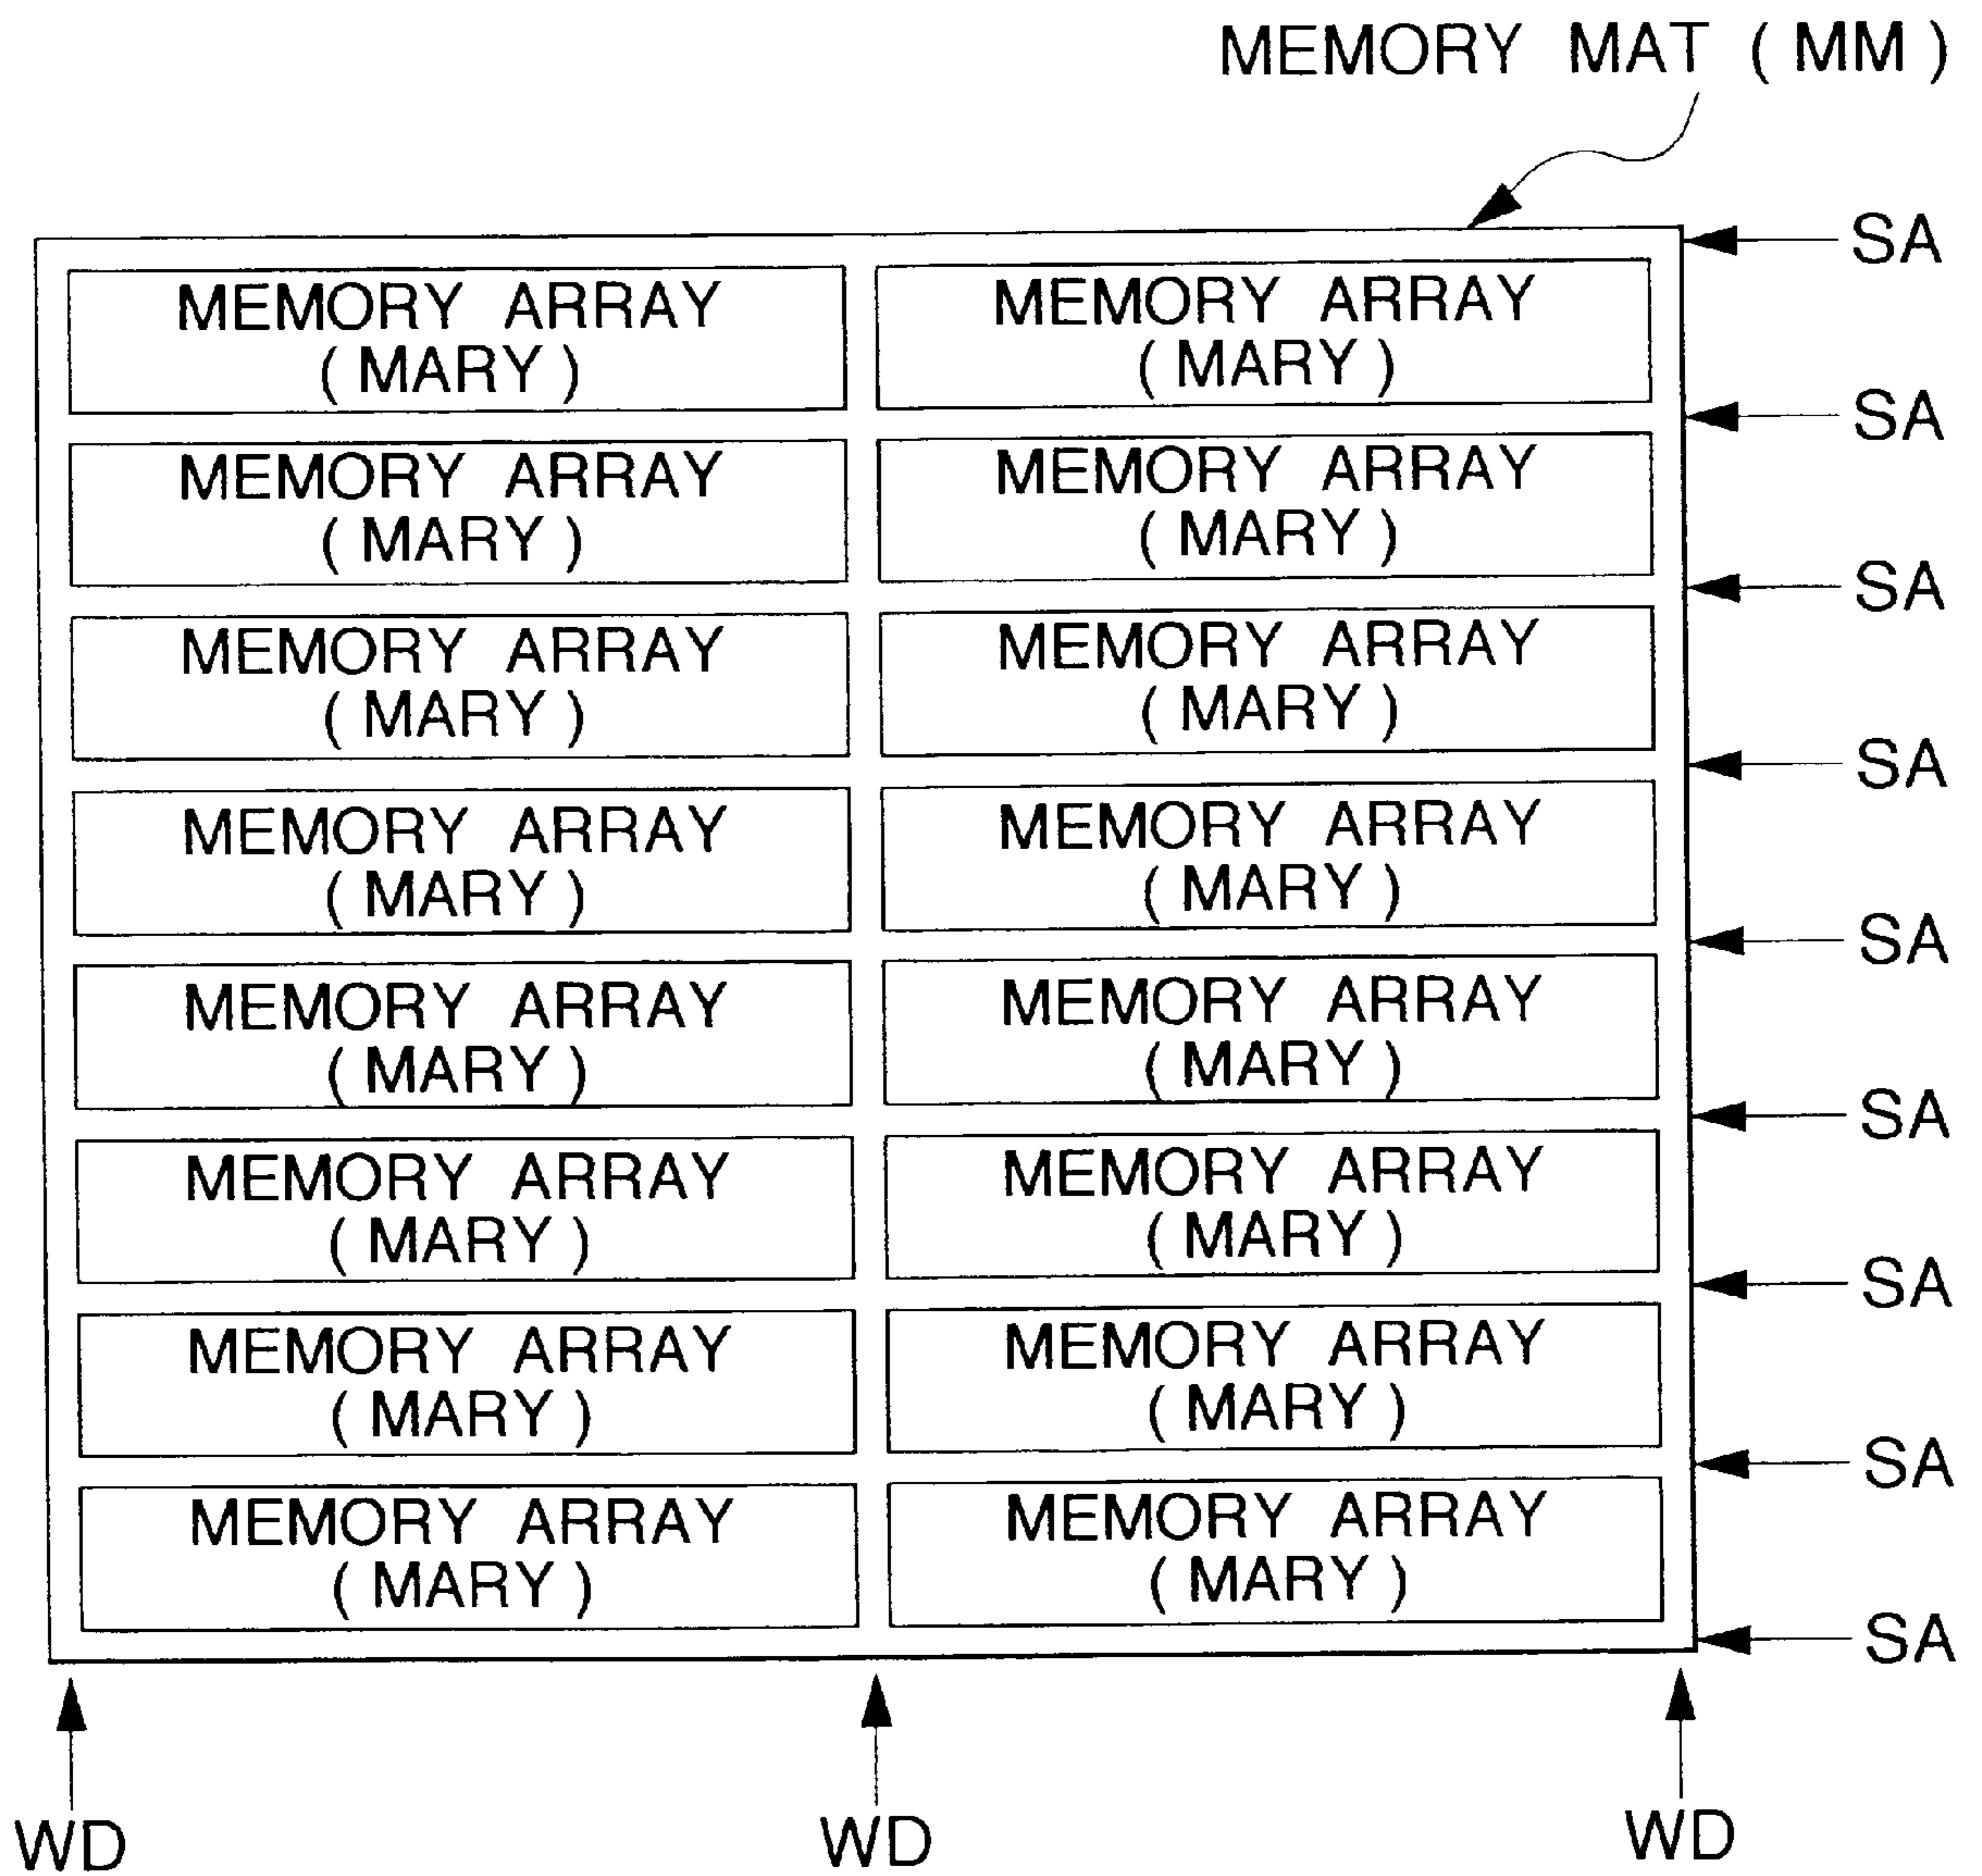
MEMORY MAT ( MM )

SA
MEMORY ARRAY ( MARY )
MEMORY ARRAY ( MARY )
SA
MEMORY ARRAY ( MARY )
MEMORY ARRAY ( MARY )
SA
MEMORY ARRAY ( MARY )
MEMORY ARRAY ( MARY )
SA
MEMORY ARRAY ( MARY )
MEMORY ARRAY ( MARY )
SA
MEMORY ARRAY ( MARY )
MEMORY ARRAY ( MARY )
SA
MEMORY ARRAY ( MARY )
MEMORY ARRAY ( MARY )
SA
MEMORY ARRAY ( MARY )
MEMORY ARRAY ( MARY )
SA
MEMORY ARRAY ( MARY )
MEMORY ARRAY ( MARY )
SA

WD WD WD